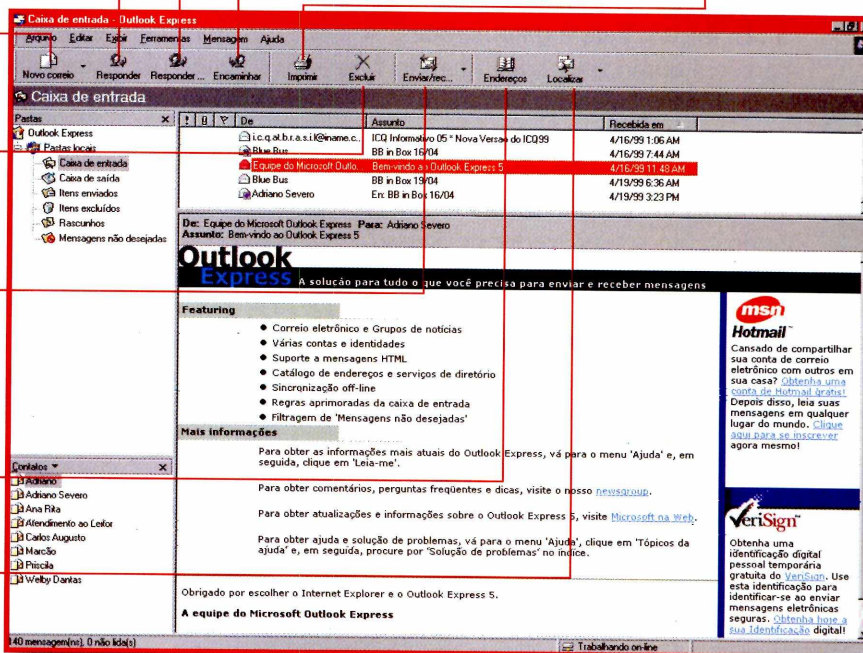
Caixa de entrada - Outlook Express

Arquivo Editar Exibir Ferramentas Mensagem Ajuda

Novo correio Responder Responder... Encaminhar Imprimir Excluir Enviar/rec... Endereços Localizar

Caixa de entrada

Pastas

Outlook Express
Pastas locais
Caixa de entrada
Caixa de saída
Itens enviados
Itens excluídos
Rascunhos
Mensagens não desejadas

| ! | 0 | ▽ | De | Assunto | Recebida em |
|---|---|---|---|---|---|
| | | | i.c.q.a.t.b.r.a.s.i.l@iname.c... | ICQ Informativo 05 * Nova Versão do ICQ99 | 4/16/99 1:06 AM |
| | | | Blue Bus | BB in Box 16/04 | 4/16/99 7:44 AM |
| | | | Equipe do Microsoft Outlo... | Bem-vindo ao Outlook Express 5 | 4/16/99 11:48 AM |
| | | | Blue Bus | BB in Box 19/04 | 4/19/99 6:36 AM |
| | | | Adriano Severo | En: BB in Box 16/04 | 4/19/99 3:23 PM |

De: Equipe do Microsoft Outlook Express Para: Adriano Severo
Assunto: Bem-vindo ao Outlook Express 5

Outlook Express A solução para tudo o que você precisa para enviar e receber mensagens

Featuring

- Correio eletrônico e Grupos de notícias
- Várias contas e identidades
- Suporte a mensagens HTML
- Catálogo de endereços e serviços de diretório
- Sincronização off-line
- Regras aprimoradas da caixa de entrada
- Filtragem de 'Mensagens não desejadas'

Mais informações

Para obter as informações mais atuais do Outlook Express, vá para o menu 'Ajuda' e, em seguida, clique em 'Leia-me'.

Para obter comentários, perguntas freqüentes e dicas, visite o nosso newsgroup.

Para obter atualizações e informações sobre o Outlook Express 5, visite Microsoft na Web.

Para obter ajuda e solução de problemas, vá para o menu 'Ajuda', clique em 'Tópicos da ajuda' e, em seguida, procure por 'Solução de problemas' no índice.

Obrigado por escolher o Internet Explorer e o Outlook Express 5.

A equipe do Microsoft Outlook Express

msn Hotmail

Cansado de compartilhar sua conta de correio eletrônico com outros em sua casa? Obtenha uma conta de Hotmail grátis! Depois disso, leia suas mensagens em qualquer lugar do mundo. Clique aqui para se inscrever agora mesmo!

VeriSign

Obtenha uma identificação digital pessoal temporária gratuita do VeriSign. Use esta identificação para identificar-se ao enviar mensagens eletrônicas seguras. Obtenha hoje a sua Identificação digital!

Contatos ▾

Adriano
Adriano Severo
Ana Rita
Afendimento ao Leitor
Carlos Augusto
Marcão
Priscila
Welby Dantas

140 mensagem(ns), 0 não lida(s)

Trabalhando on-line